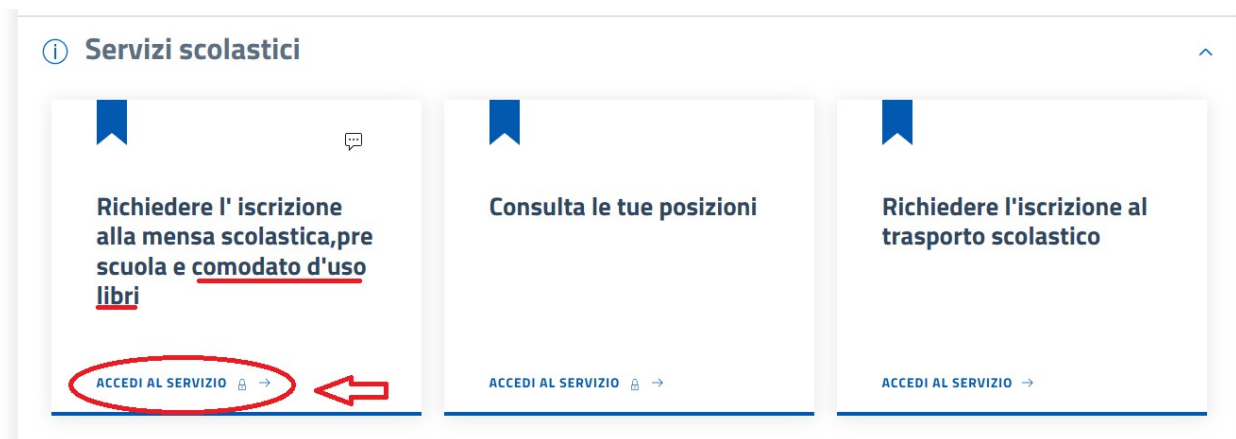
Servizi scolastici

Richiedere l' iscrizione alla mensa scolastica,pre scuola e comodato d'uso libri

ACCEDI AL SERVIZIO →

Consulta le tue posizioni

ACCEDI AL SERVIZIO →

Richiedere l'iscrizione al trasporto scolastico

ACCEDI AL SERVIZIO →